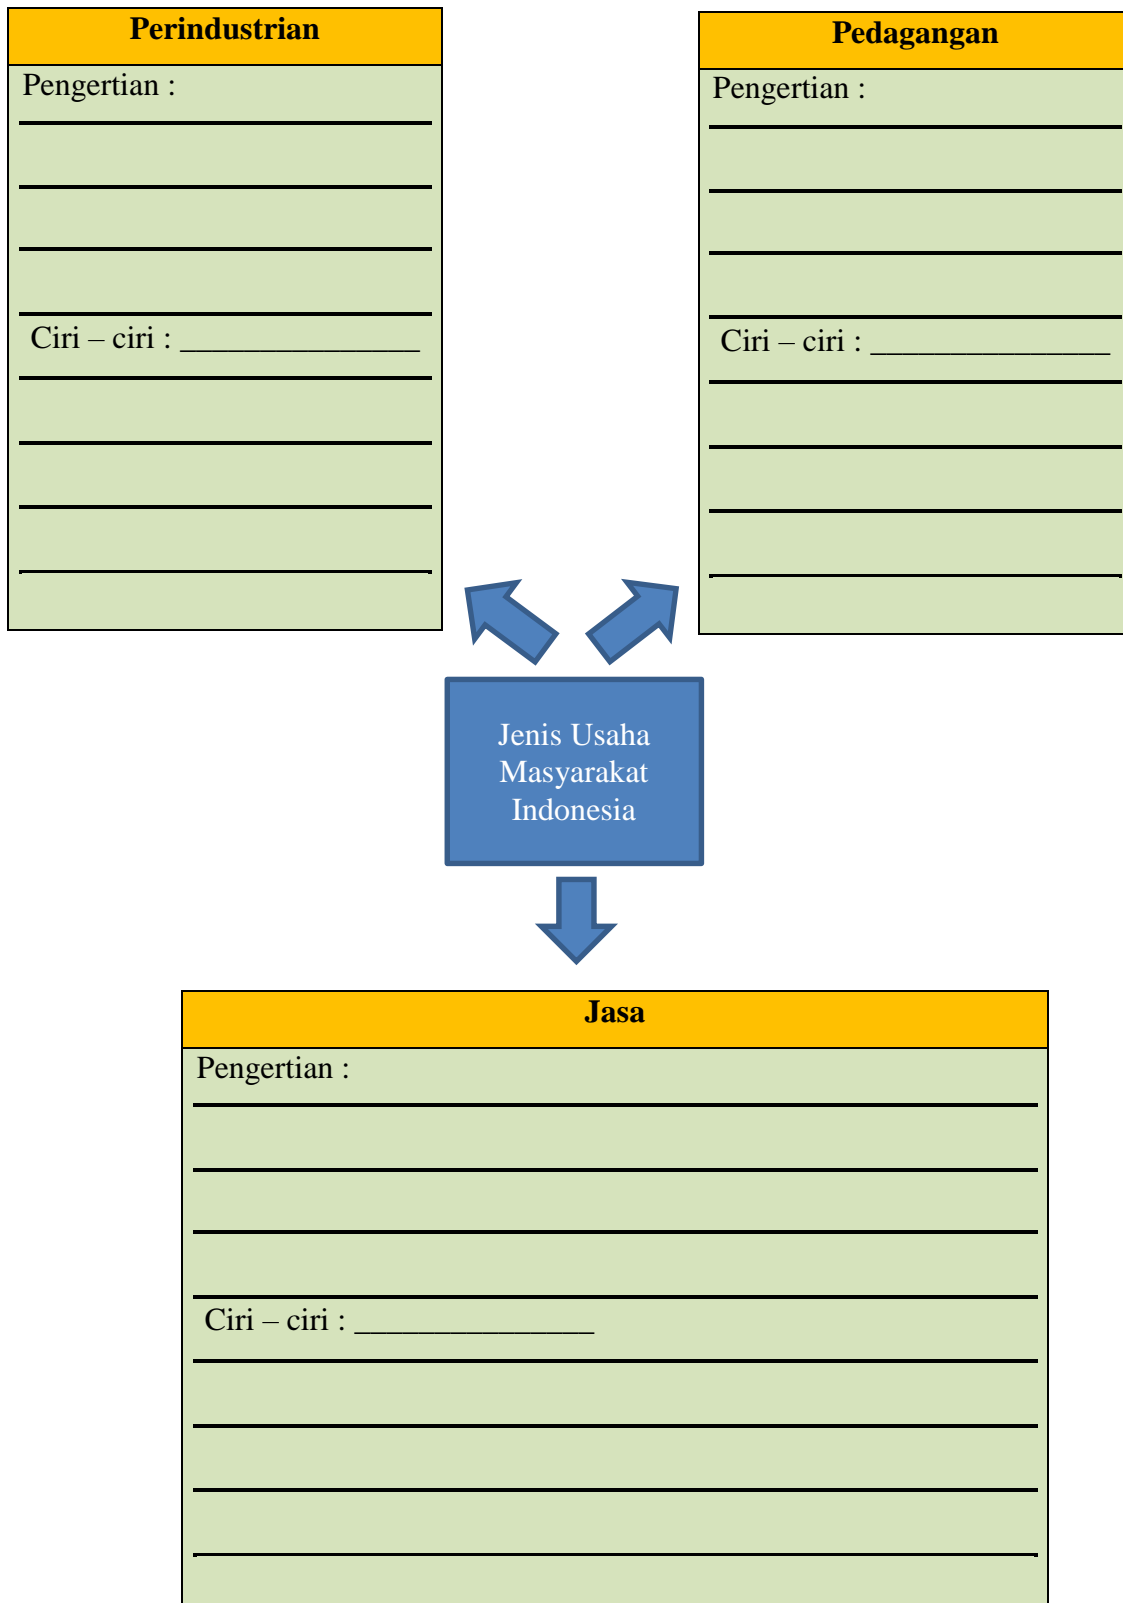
Perindustrian

Pengertian :

Ciri – ciri : _______________

Pedagangan

Pengertian :

Ciri – ciri : _______________

Jenis Usaha Masyarakat Indonesia

Jasa

Pengertian :

Ciri – ciri : _______________